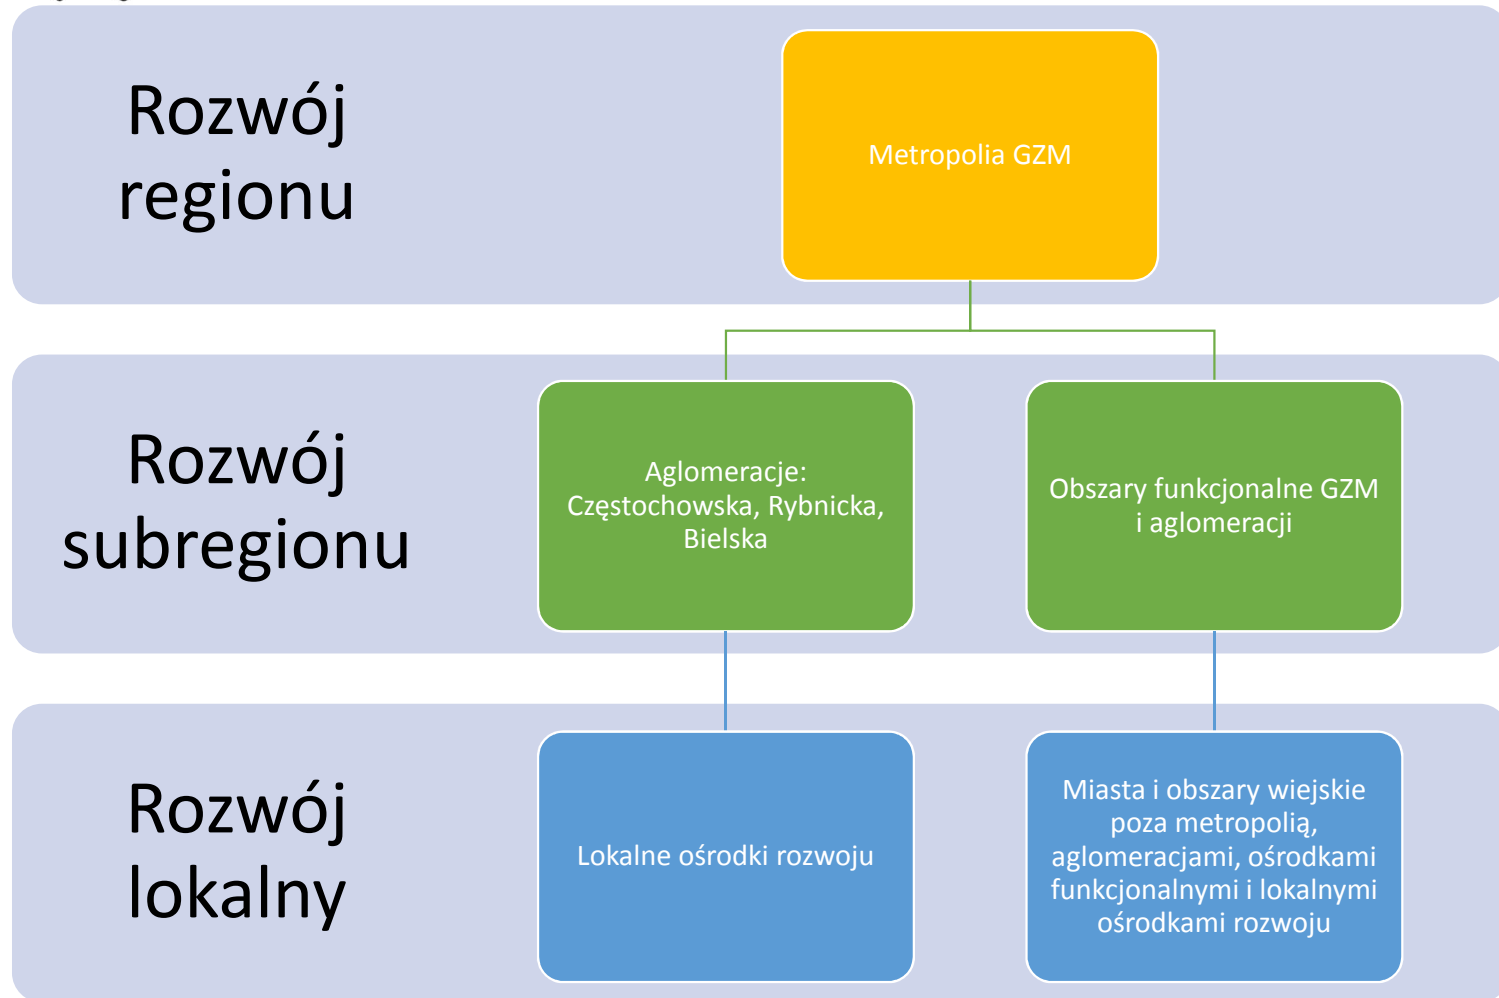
Rozwój regionu

Metropolia GZM

Rozwój subregionu

Aglomeracje: Częstochowska, Rybnicka, Bielska

Obszary funkcjonalne GZM i aglomeracji

Rozwój lokalny

Lokalne ośrodki rozwoju

Miasta i obszary wiejskie poza metropolią, aglomeracjami, ośrodkami funkcjonalnymi i lokalnymi ośrodkami rozwoju